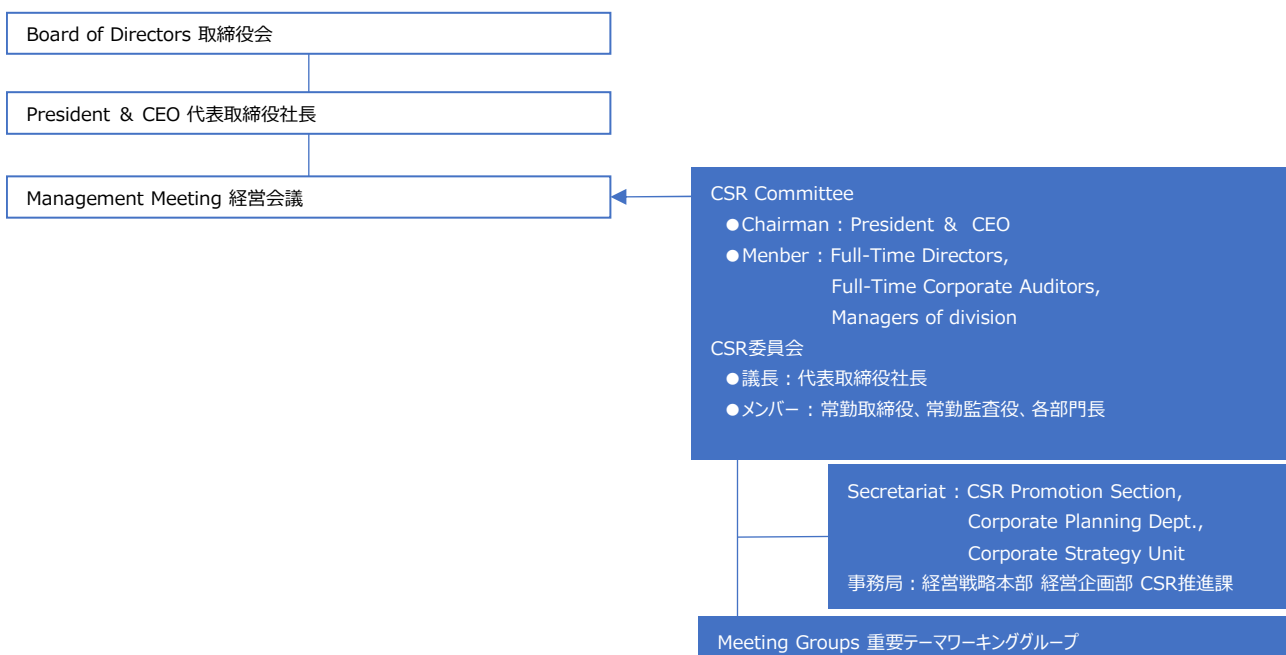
Board of Directors 取締役会

President ＆ CEO 代表取締役社長

Management Meeting 経営会議

CSR Committee
●Chairman：President ＆ CEO
●Menber：Full-Time Directors, Full-Time Corporate Auditors, Managers of division
CSR委員会
●議長：代表取締役社長
●メンバー：常勤取締役、常勤監査役、各部門長

Secretariat：CSR Promotion Section, Corporate Planning Dept., Corporate Strategy Unit
事務局：経営戦略本部 経営企画部 CSR推進課

Meeting Groups 重要テーマワーキンググループ